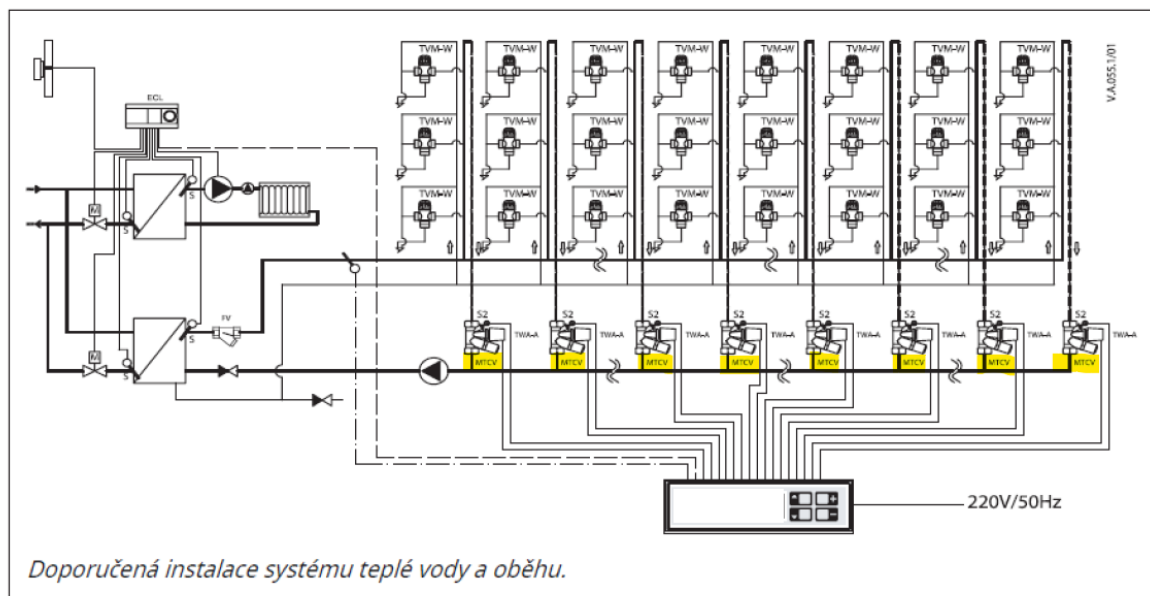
ECL

M

S

S

M

S

S

FV

TVM-W TVM-W TVM-W TVM-W TVM-W TVM-W TVM-W TVM-W

TVM-W TVM-W TVM-W TVM-W TVM-W TVM-W TVM-W TVM-W

TVM-W TVM-W TVM-W TVM-W TVM-W TVM-W TVM-W TVM-W

V.A.055.1/01

S2 S2 S2 S2 S2 S2 S2 S2

TWA-A TWA-A TWA-A TWA-A TWA-A TWA-A TWA-A TWA-A

MTCV MTCV MTCV MTCV MTCV MTCV MTCV MTCV

220V/50Hz

Doporučená instalace systému teplé vody a oběhu.